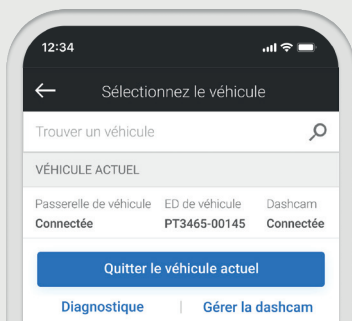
12:34

Sélectionnez le véhicule

Trouver un véhicule

VÉHICULE ACTUEL

| Passerelle de véhicule | ED de véhicule | Dashcam |
|---|---|---|
| Connectée | PT3465-00145 | Connectée |

Quitter le véhicule actuel

Diagnostique | Gérer la dashcam